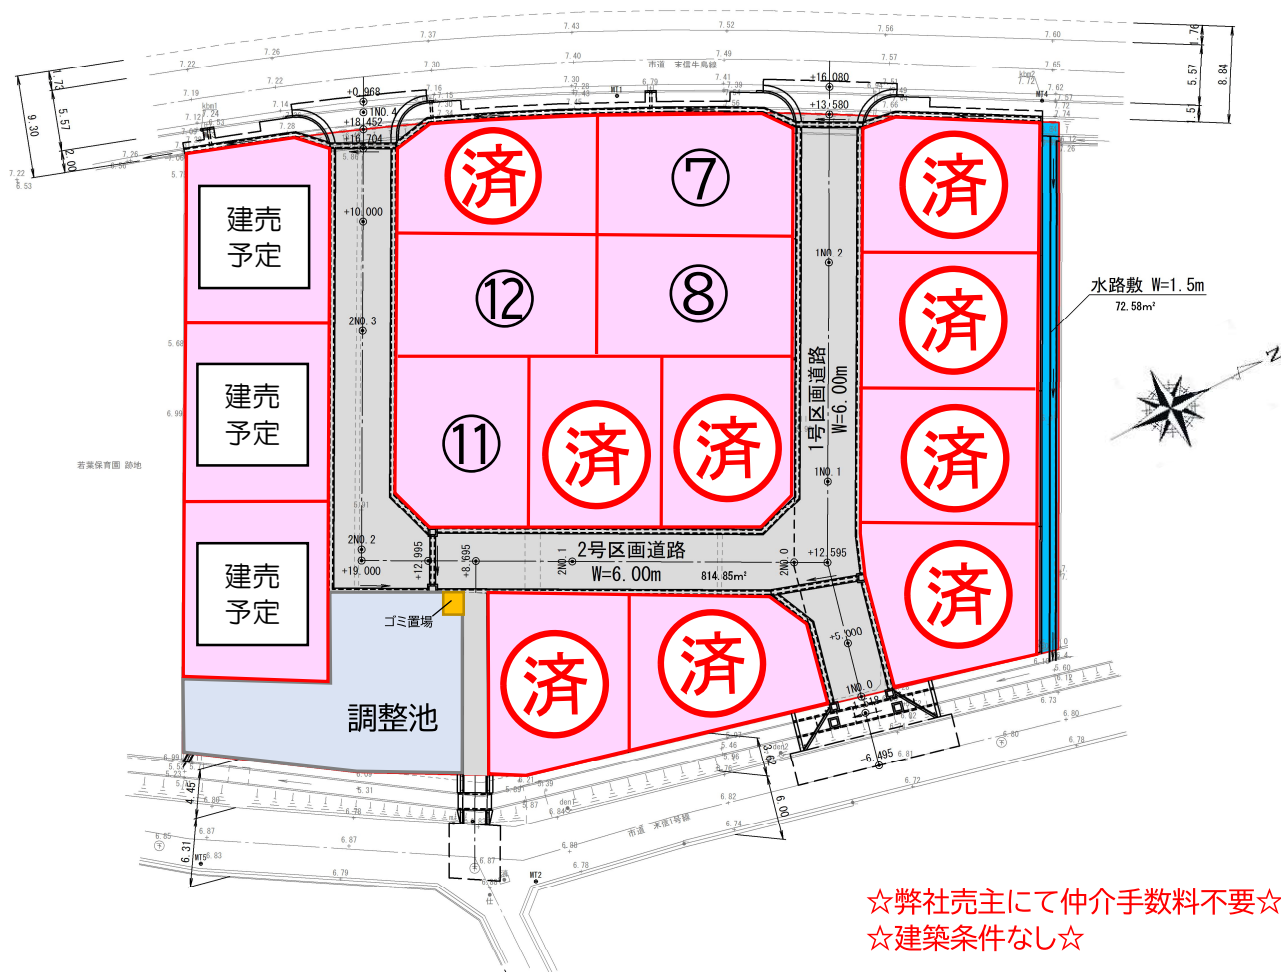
済

⑦

済

建売
予定

⑫

⑧

済

建売
予定

⑪

済

済

済

建売
予定

2号区画道路
W=6.00m
814.85m²

1号区画道路
W=6.00m

済

水路敷 W=1.5m
72.58m²

ゴミ置場

済

済

調整池

若葉保育園 跡地

市道 末信牛島線

市道 末信1号線

☆弊社売主にて仲介手数料不要☆
☆建築条件なし☆